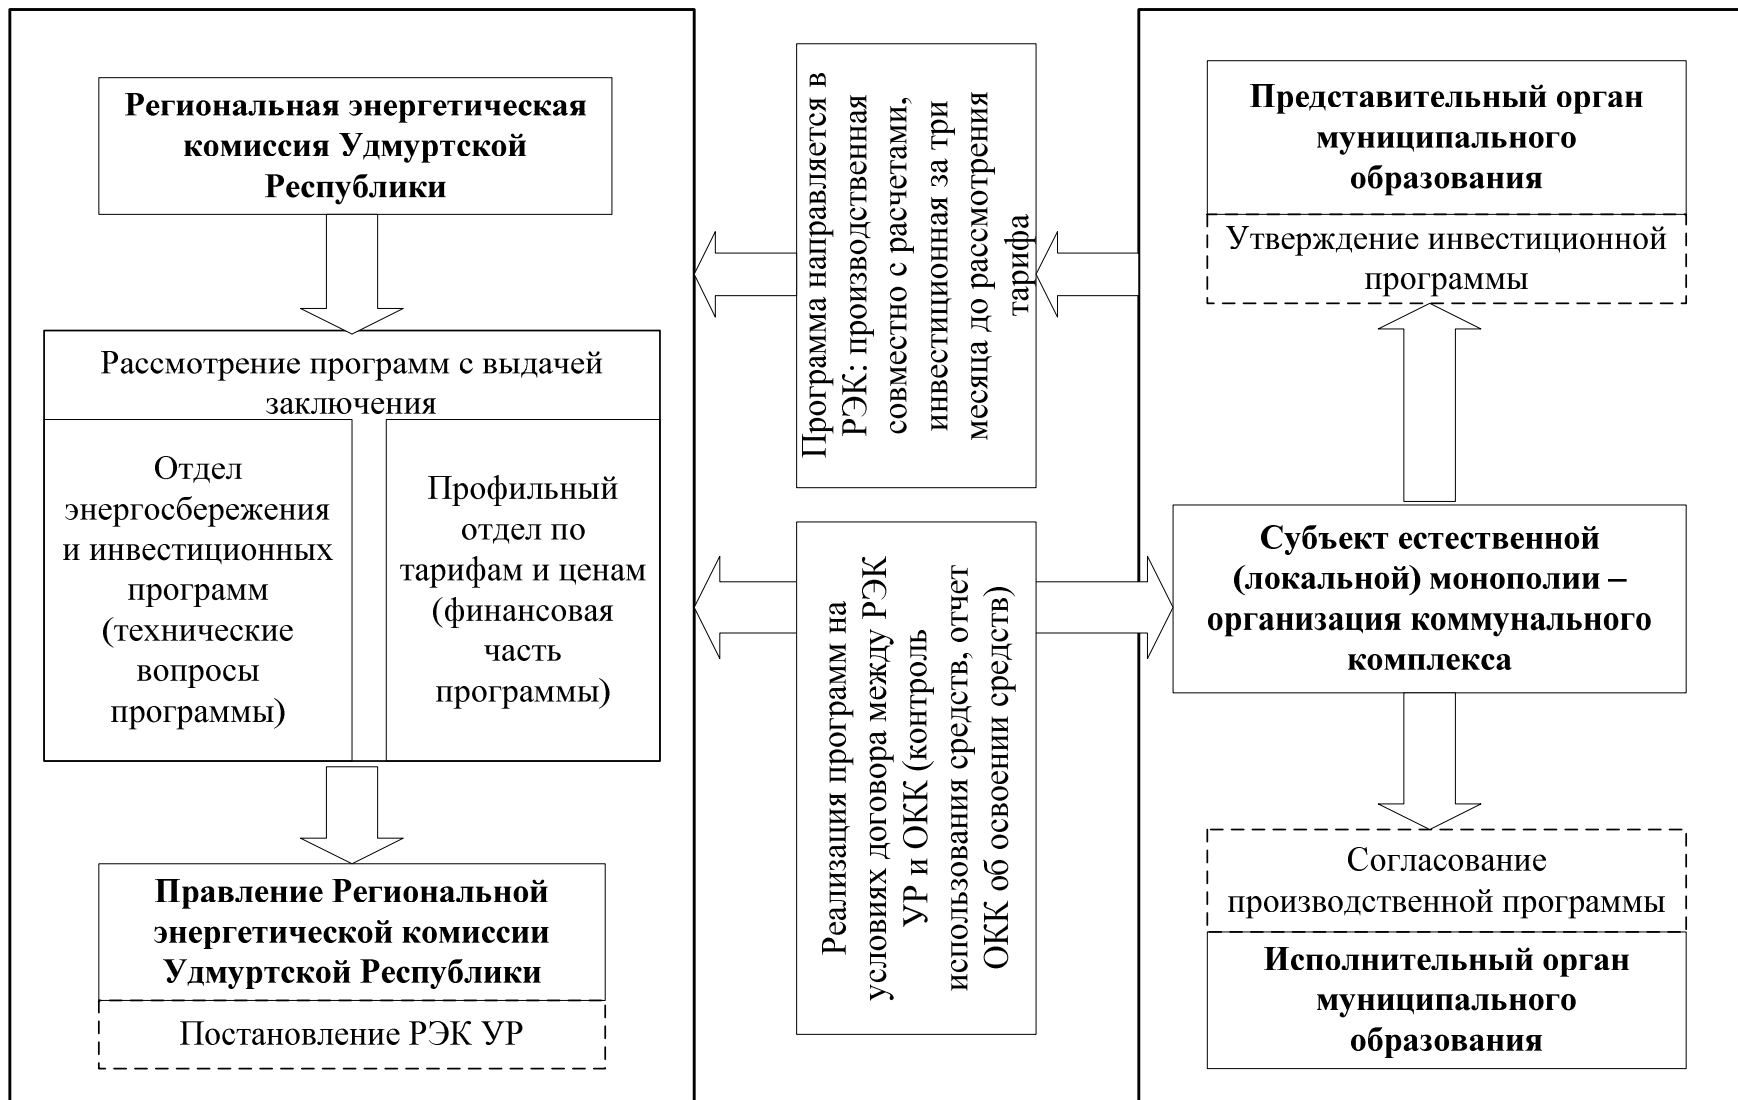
Региональная энергетическая комиссия Удмуртской Республики

Рассмотрение программ с выдачей заключения

Отдел энергосбережения и инвестиционных программ (технические вопросы программы)

Профильный отдел по тарифам и ценам (финансовая часть программы)

Правление Региональной энергетической комиссии Удмуртской Республики

Постановление РЭК УР

Программа направляется в РЭК: производственная совместно с расчетами, инвестиционная за три месяца до рассмотрения тарифа

Реализация программ на условиях договора между РЭК УР и ОКК (контроль использования средств, отчет ОКК об освоении средств)

Представительный орган муниципального образования

Утверждение инвестиционной программы

Субъект естественной (локальной) монополии – организация коммунального комплекса

Согласование производственной программы

Исполнительный орган муниципального образования